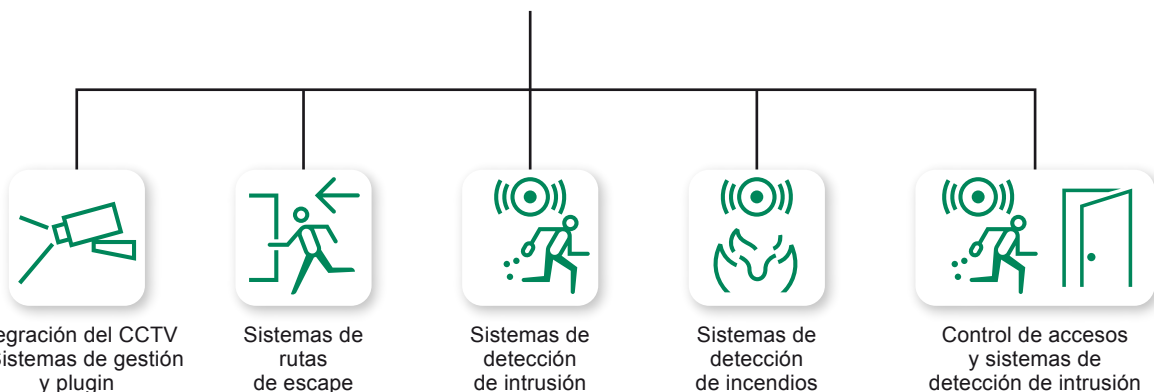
egración del CCTV
sistemas de gestión
y plugin

Sistemas de
rutas
de escape

Sistemas de
detección
de intrusión

Sistemas de
detección
de incendios

Control de accesos
y sistemas de
detección de intrusión